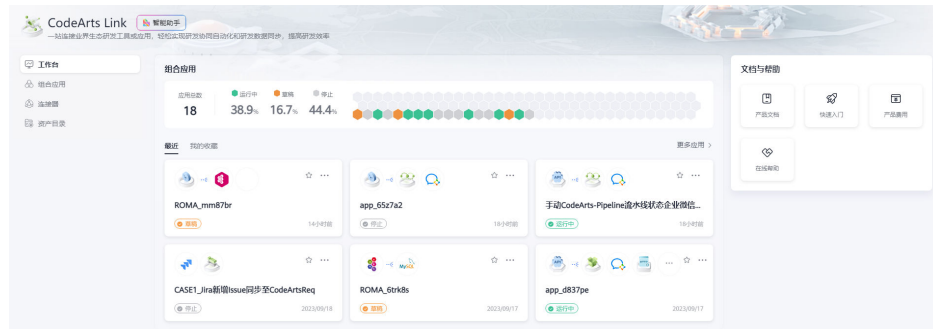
CodeArts Link 智能助手
一站连接业界生态研发工具或应用，轻松实现研发协同自动化和研发数据同步，提高研发效率

工作台
组合应用
连接器
资产目录

组合应用

应用总数
18

运行中 38.9%
草稿 16.7%
停止 44.4%

最近 我的收藏
更多应用 >

ROMA_mm87br
草稿
14小时前

app_65z7a2
停止
18小时前

手动CodeArts-Pipeline流水线状态企业微信...
运行中
18小时前

CASE1_Jira新增Issue同步至CodeArtsReq
停止
2023/09/18

ROMA_6trk8s
草稿
2023/09/17

app_d837pe
运行中
2023/09/17

文档与帮助
产品文档
快速入门
产品费用
在线帮助